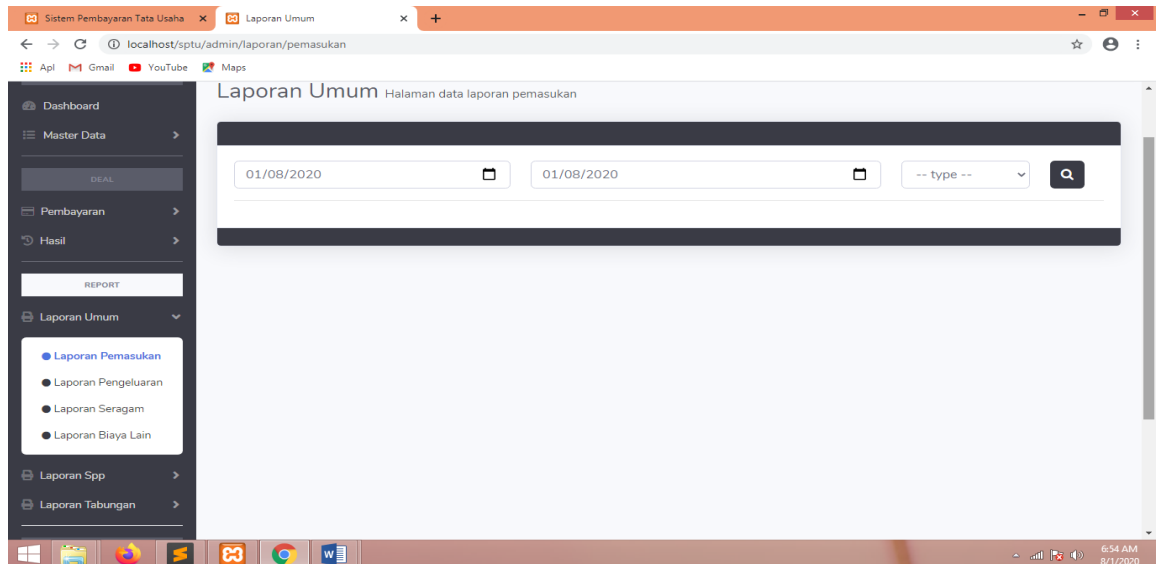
Sistem Pembayaran Tata Usaha ×
Laporan Umum ×
+

localhost/sptu/admin/laporan/pemasukan

Apl Gmail YouTube Maps

Dashboard
Master Data
DEAL
Pembayaran
Hasil
REPORT
Laporan Umum
Laporan Pemasukan
Laporan Pengeluaran
Laporan Seragam
Laporan Biaya Lain
Laporan Spp
Laporan Tabungan

Laporan Umum Halaman data laporan pemasukan

01/08/2020
01/08/2020
-- type --

6:54 AM
8/1/2020